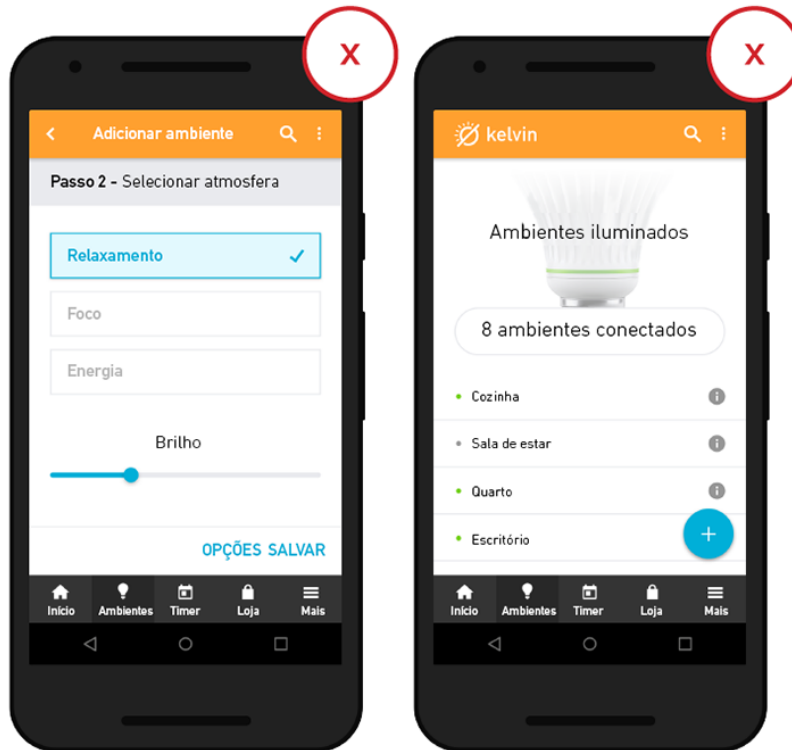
X

Adicionar ambiente

Passo 2 - Selecionar atmosfera

Relaxamento ✓

Foco

Energia

Brilho

OPÇÕES SALVAR

Início Ambientes Timer Loja Mais

X

kelvin

Ambientes iluminados

8 ambientes conectados

Cozinha

Sala de estar

Quarto

Escritório

+

Início Ambientes Timer Loja Mais